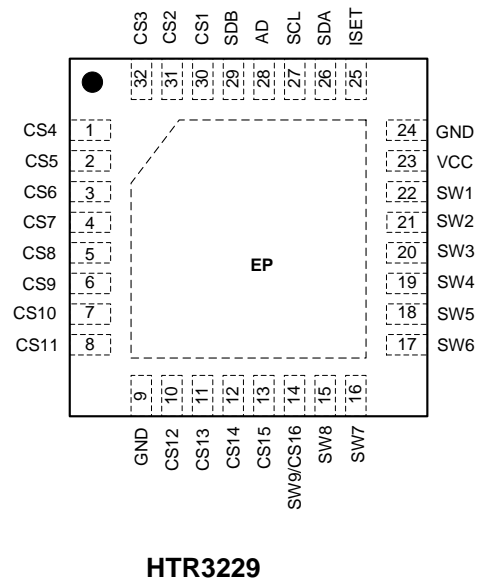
CS3 CS2 CS1 SDB AD SCL SDA ISET

32 31 30 29 28 27 26 25

CS4 1
CS5 2
CS6 3
CS7 4
CS8 5
CS9 6
CS10 7
CS11 8

24 GND
23 VCC
22 SW1
21 SW2
20 SW3
19 SW4
18 SW5
17 SW6

EP

9 10 11 12 13 14 15 16

GND CS12 CS13 CS14 CS15 SW9/CS16 SW8 SW7

HTR3229